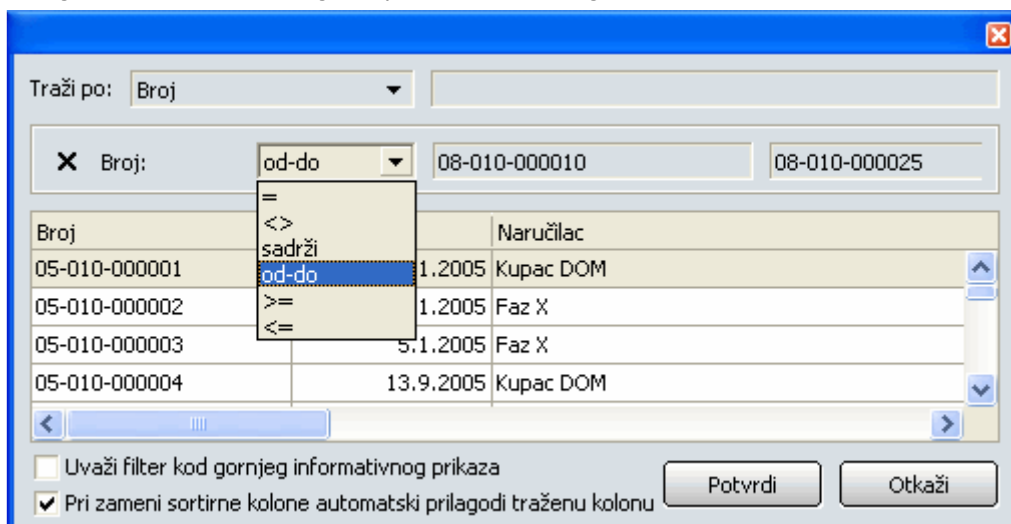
Traži po: Broj

✕ Broj: od-do 08-010-000010 08-010-000025

=
<>
sadrži
od-do
>=
<=

| Broj | | Naručilac |
|---|---|---|
| 05-010-000001 | 1.2005 | Kupac DOM |
| 05-010-000002 | 1.2005 | Faz X |
| 05-010-000003 | 5.1.2005 | Faz X |
| 05-010-000004 | 13.9.2005 | Kupac DOM |

Uvaži filter kod gornjeg informativnog prikaza
Pri zameni sortirne kolone automatski prilagodi traženu kolonu

Potvrdi
Otkaži